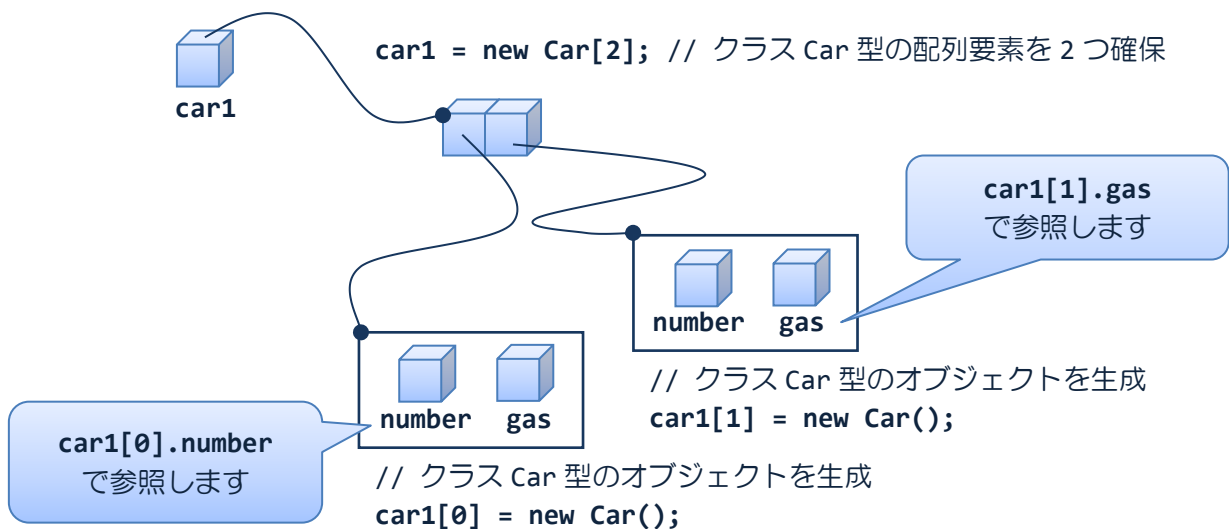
car1

car1 = new Car[2]; // クラス Car 型の配列要素を 2 つ確保

car1[1].gas
で参照します

number gas

// クラス Car 型のオブジェクトを生成
car1[1] = new Car();

number gas

car1[0].number
で参照します

// クラス Car 型のオブジェクトを生成
car1[0] = new Car();